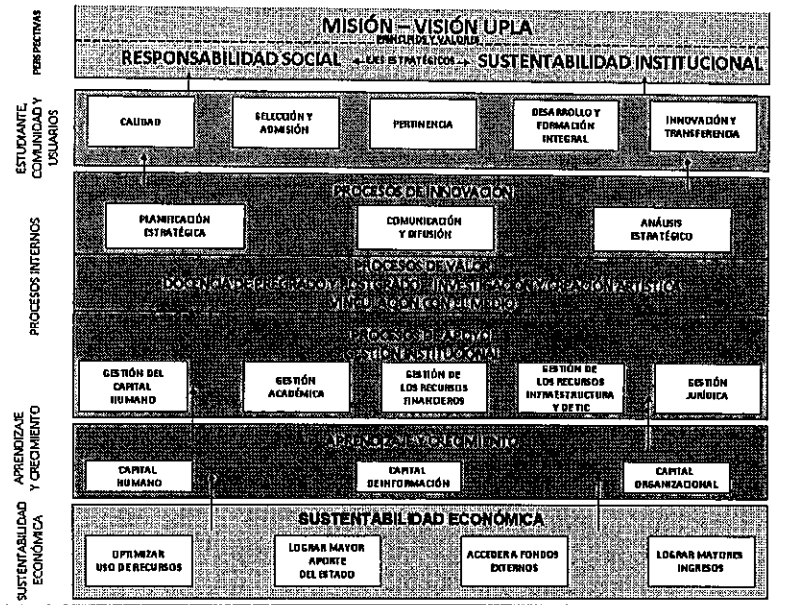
PERSPECTIVAS

MISIÓN – VISIÓN UPLA
PRINCIPIOS Y VALORES

RESPONSABILIDAD SOCIAL ← EJES ESTRATÉGICOS → SUSTENTABILIDAD INSTITUCIONAL

ESTUDIANTE, COMUNIDAD Y USUARIOS

CALIDAD

SELECCIÓN Y ADMISIÓN

PERTINENCIA

DESARROLLO Y FORMACIÓN INTEGRAL

INNOVACIÓN Y TRANSFERENCIA

PROCESOS INTERNOS

PROCESOS DE INNOVACIÓN

PLANIFICACIÓN ESTRATÉGICA

COMUNICACIÓN Y DIFUSIÓN

ANÁLISIS ESTRATÉGICO

PROCESOS DE VALOR
DOCENCIA DE PREGRADO Y POSTGRADO – INVESTIGACIÓN Y CREACIÓN ARTÍSTICA – VINCULACIÓN CON EL MEDIO

PROCESOS DE APOYO
GESTIÓN INSTITUCIONAL

GESTIÓN DEL CAPITAL HUMANO

GESTIÓN ACADÉMICA

GESTIÓN DE LOS RECURSOS FINANCIEROS

GESTIÓN DE LOS RECURSOS INFRAESTRUCTURA Y DE TIC

GESTIÓN JURÍDICA

APRENDIZAJE Y CRECIMIENTO

APRENDIZAJE Y CRECIMIENTO

CAPITAL HUMANO

CAPITAL DE INFORMACIÓN

CAPITAL ORGANIZACIONAL

SUSTENTABILIDAD ECONÓMICA

SUSTENTABILIDAD ECONÓMICA

OPTIMIZAR USO DE RECURSOS

LOGRAR MAYOR APORTE DEL ESTADO

ACCEDER A FONDOS EXTERNOS

LOGRAR MAYORES INGRESOS